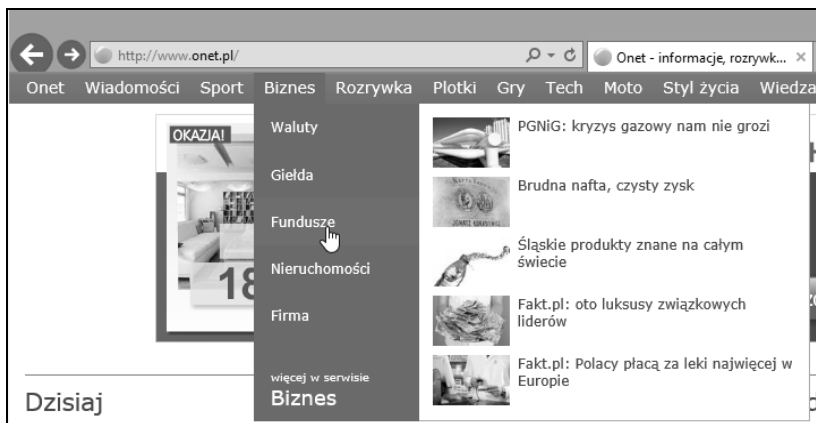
http://www.onet.pl/

Onet - informacje, rozrywk... ×

Onet Wiadomości Sport Biznes Rozrywka Plotki Gry Tech Moto Styl życia Wiedza

OKAZJA!

18

Waluty

Giełda

Fundusze

Nieruchomości

Firma

więcej w serwisie
Biznes

PGNiG: kryzys gazowy nam nie grozi

Brudna nafta, czysty zysk

Śląskie produkty znane na całym świecie

Fakt.pl: oto luksusy związkowych liderów

Fakt.pl: Polacy płacą za leki najwięcej w Europie

Dzisiaj